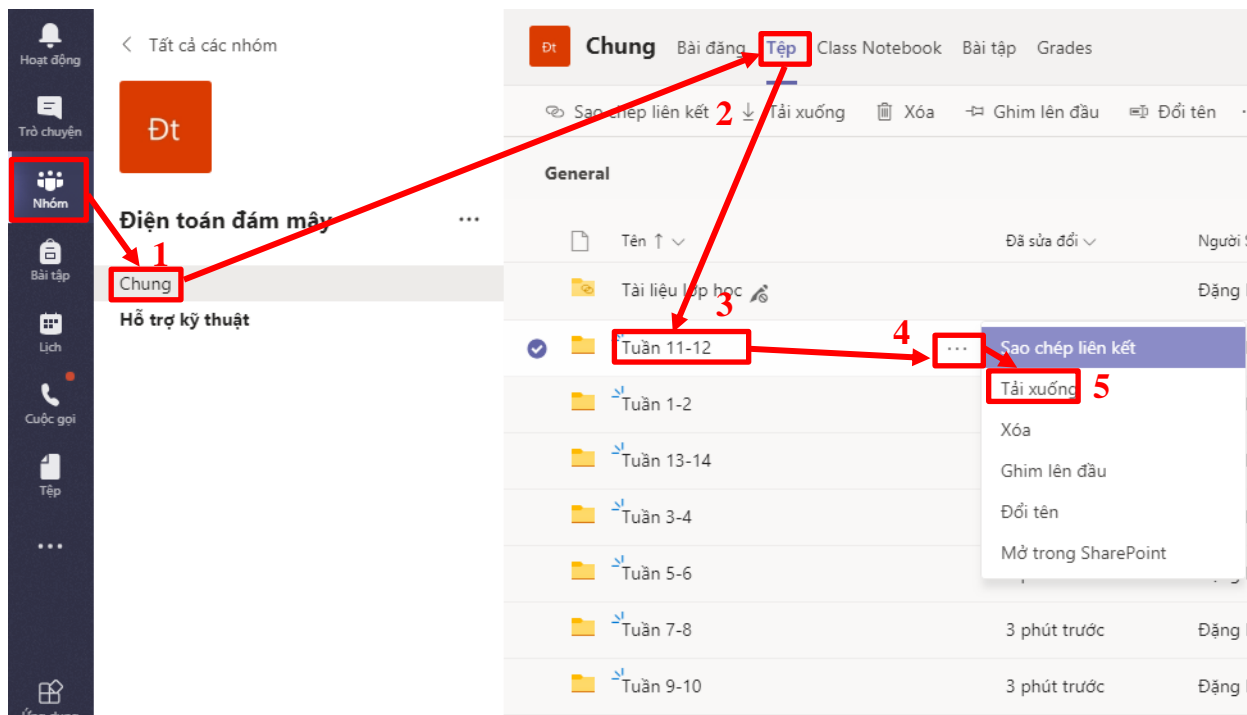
Hoạt động
Trò chuyện
Nhóm
Bài tập
Lịch
Cuộc gọi
Tệp
...
Ứng dụng

Tất cả các nhóm
Đt
Điện toán đám mây ...
1
Chung
Hỗ trợ kỹ thuật

Đt Chung Bài đăng Tệp Class Notebook Bài tập Grades
Sao chép liên kết 2 Tải xuống Xóa Ghim lên đầu Đổi tên
General
Tên ↑ Đã sửa đổi Người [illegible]
Tài liệu lớp học Đặng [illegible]
3
Tuần 11-12 4 ...
Tuần 1-2
Tuần 13-14
Tuần 3-4
Tuần 5-6
Tuần 7-8 3 phút trước Đặng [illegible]
Tuần 9-10 3 phút trước Đặng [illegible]

Sao chép liên kết
Tải xuống 5
Xóa
Ghim lên đầu
Đổi tên
Mở trong SharePoint